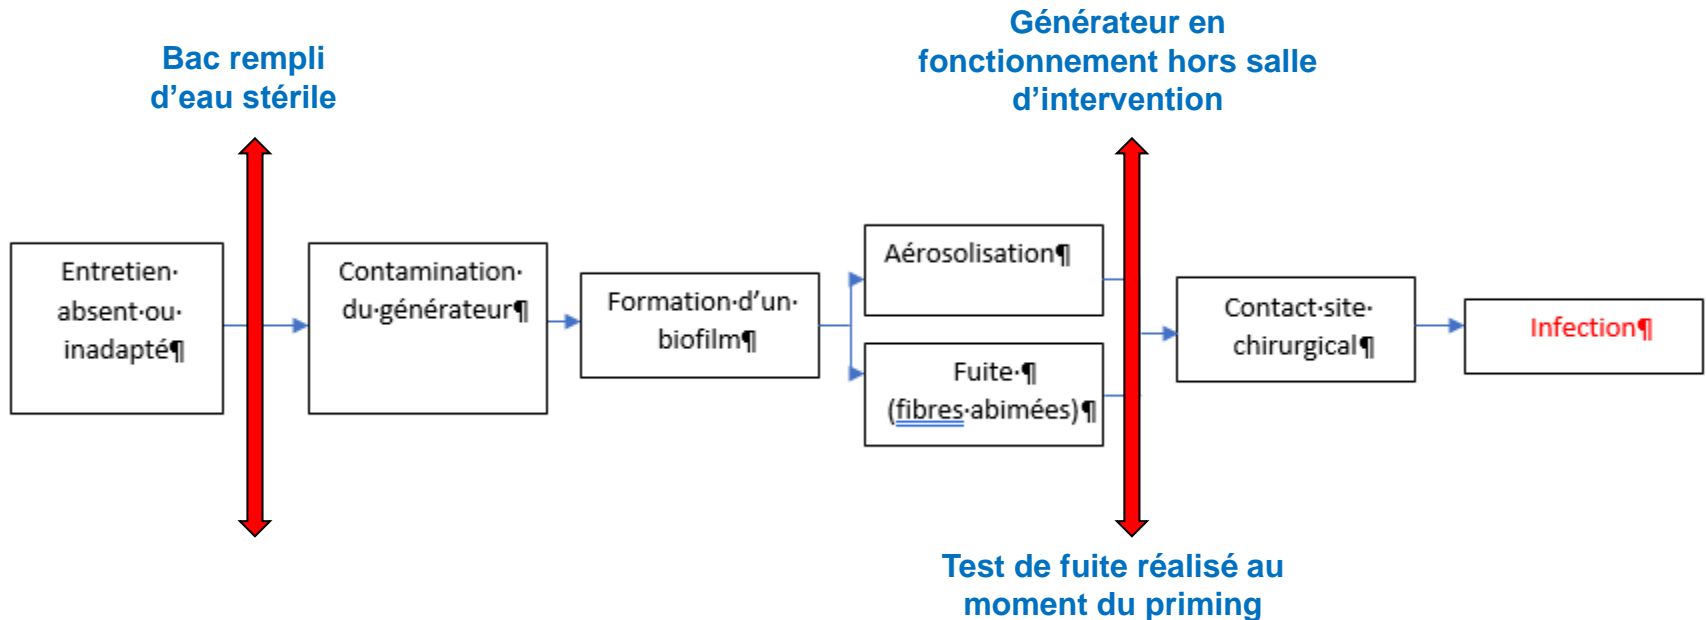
Bac rempli d’eau stérile

Générateur en fonctionnement hors salle d’intervention

Entretien·absent·ou·inadapté¶

Contamination·du·générateur¶

Formation·d’un·biofilm¶

Aérosolisation¶

Fuite·¶ (fibres·abimées)¶

Contact·site·chirurgical¶

Infection¶

Test de fuite réalisé au moment du priming